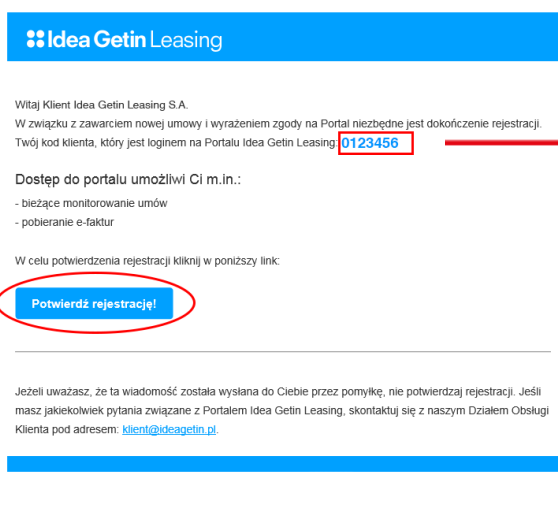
Idea Getin Leasing

Witaj Klient Idea Getin Leasing S.A.
W związku z zawarciem nowej umowy i wyrażeniem zgody na Portal niezbędne jest dokończenie rejestracji.
Twój kod klienta, który jest loginem na Portalu Idea Getin Leasing: 0123456

Dostęp do portalu umożliwi Ci m.in.:

- bieżące monitorowanie umów
- pobieranie e-faktur

W celu potwierdzenia rejestracji kliknij w poniższy link:

Potwierdź rejestrację!

Jeżeli uważasz, że ta wiadomość została wysłana do Ciebie przez pomyłkę, nie potwierdzaj rejestracji. Jeśli masz jakiekolwiek pytania związane z Portalem Idea Getin Leasing, skontaktuj się z naszym Działem Obsługi Klienta pod adresem: klient@ideagetin.pl.